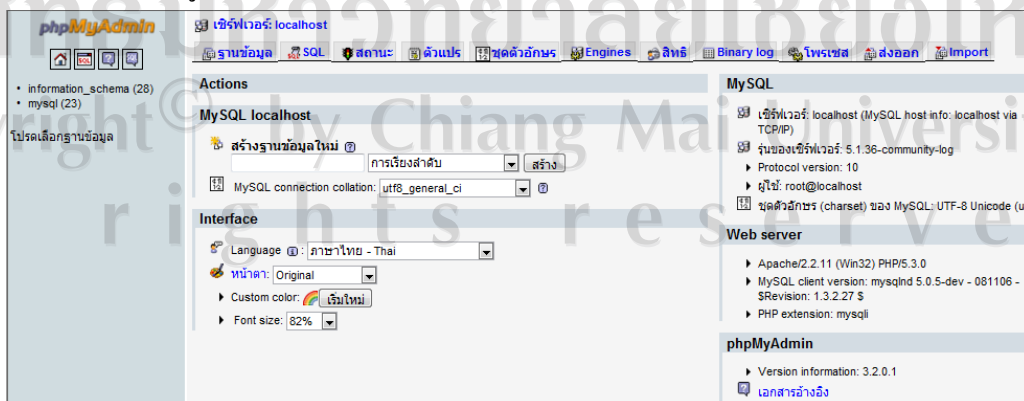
phpMyAdmin

information_schema (28)
mysql (23)

โปรดเลือกฐานข้อมูล

เซิร์ฟเวอร์: localhost

ฐานข้อมูล | SQL | สถานะ | ตัวแปร | ชุดตัวอักษร | Engines | สิทธิ | Binary log | โพรเซส | ส่งออก | Import

Actions

MySQL localhost

สร้างฐานข้อมูลใหม่

การเรียงลำดับ

สร้าง

MySQL connection collation: utf8_general_ci

Interface

Language: ภาษาไทย - Thai

หน้าตา: Original

Custom color: เริ่มใหม่

Font size: 82%

MySQL

เซิร์ฟเวอร์: localhost (MySQL host info: localhost via TCP/IP)

รุ่นของเซิร์ฟเวอร์: 5.1.36-community-log

Protocol version: 10

ผู้ใช้: root@localhost

ชุดตัวอักษร (charset) ของ MySQL: UTF-8 Unicode (u

Web server

Apache/2.2.11 (Win32) PHP/5.3.0

MySQL client version: mysqlnd 5.0.5-dev - 081106 - $Revision: 1.3.2.27 $

PHP extension: mysqli

phpMyAdmin

Version information: 3.2.0.1

เอกสารอ้างอิง

Copyright© by Chiang Mai University
rights reserved
มหาวิทยาลัยเชียงใหม่